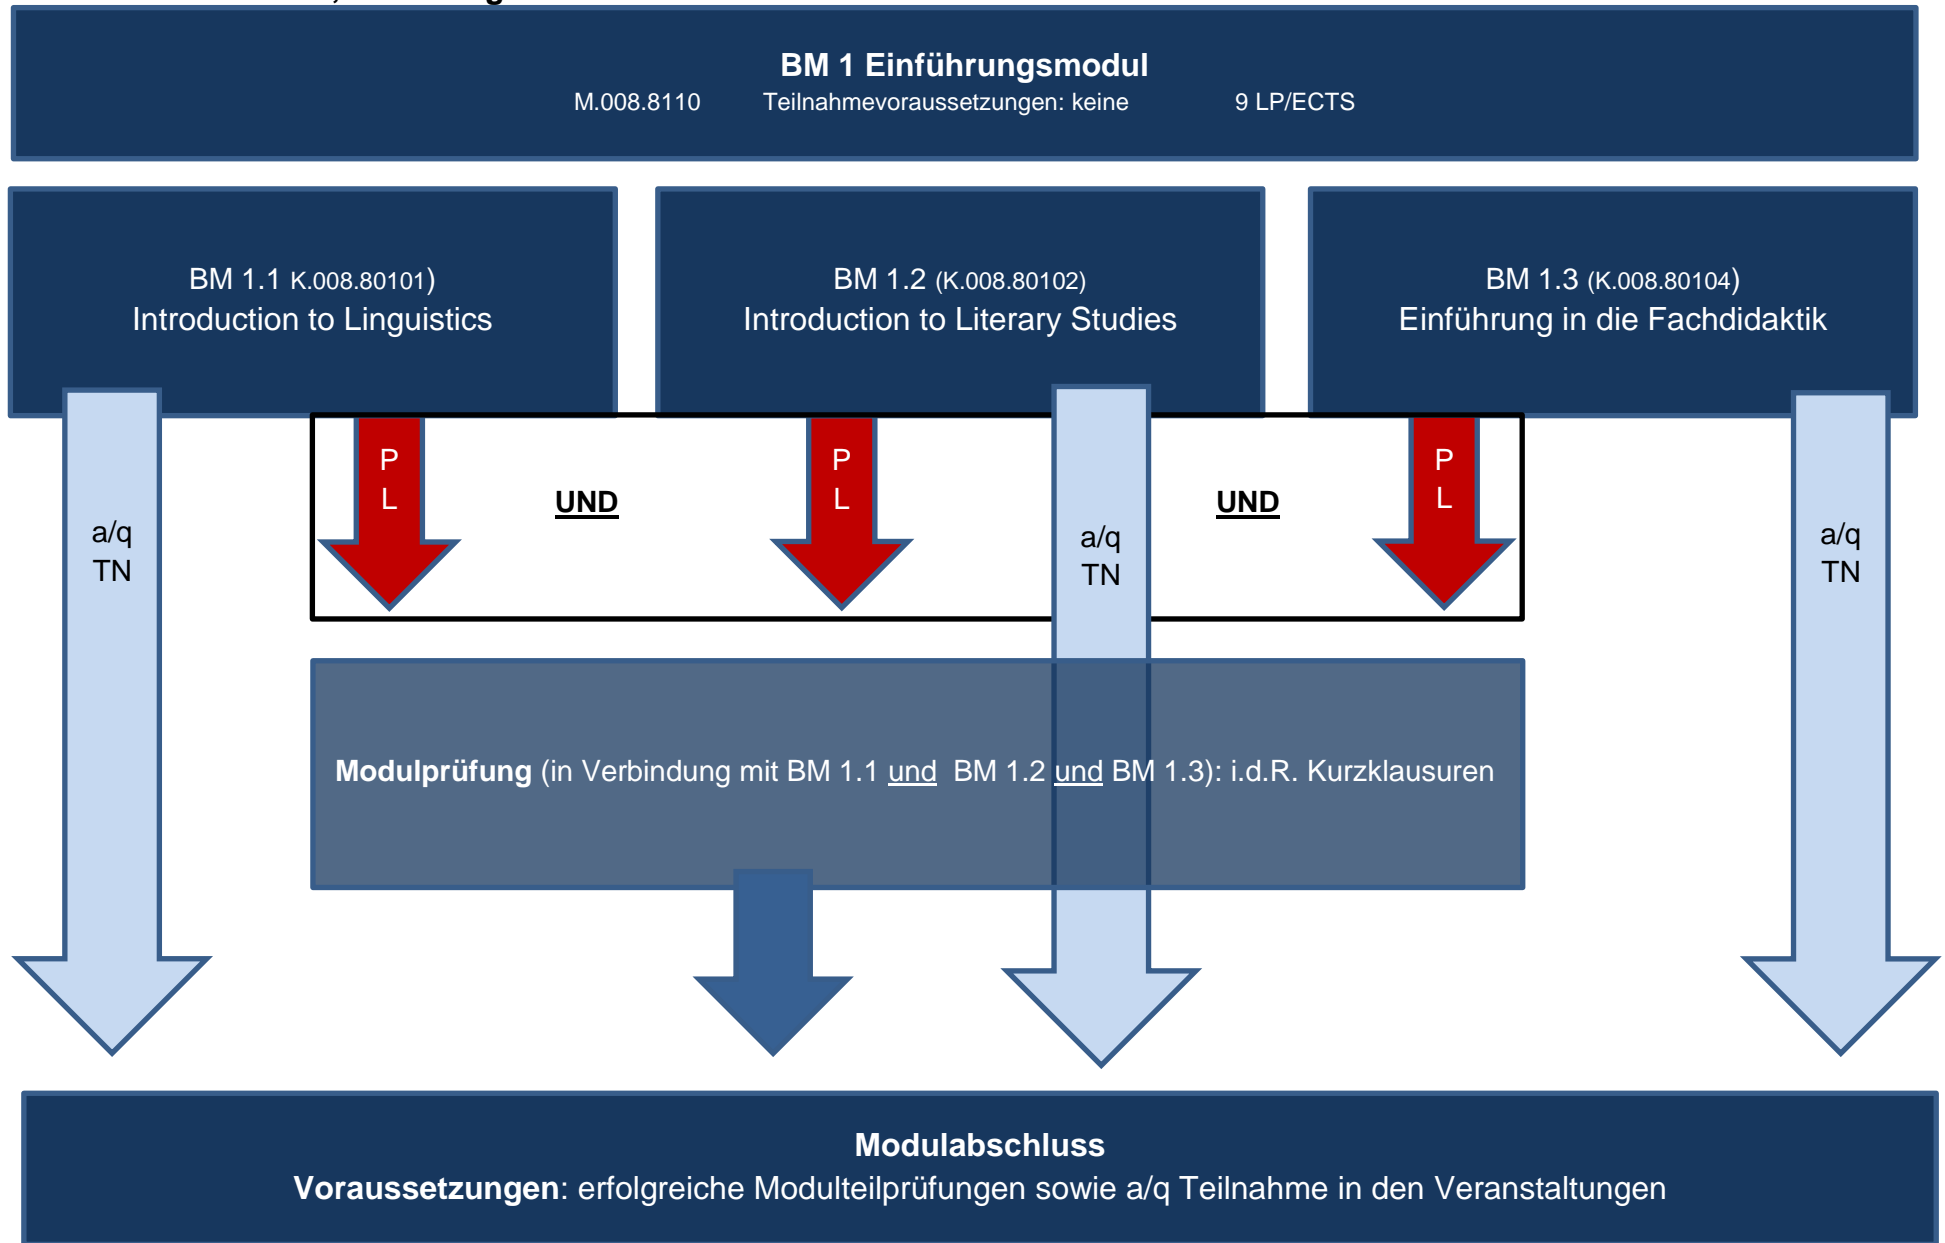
BM 1 Einführungsmodul
M.008.8110 Teilnahmevoraussetzungen: keine 9 LP/ECTS

BM 1.1 K.008.80101)
Introduction to Linguistics

BM 1.2 (K.008.80102)
Introduction to Literary Studies

BM 1.3 (K.008.80104)
Einführung in die Fachdidaktik

a/q TN

P L

UND

P L

a/q TN

UND

P L

a/q TN

Modulprüfung (in Verbindung mit BM 1.1 und BM 1.2 und BM 1.3): i.d.R. Kurzklausuren

Modulabschluss
Voraussetzungen: erfolgreiche Modulteilprüfungen sowie a/q Teilnahme in den Veranstaltungen